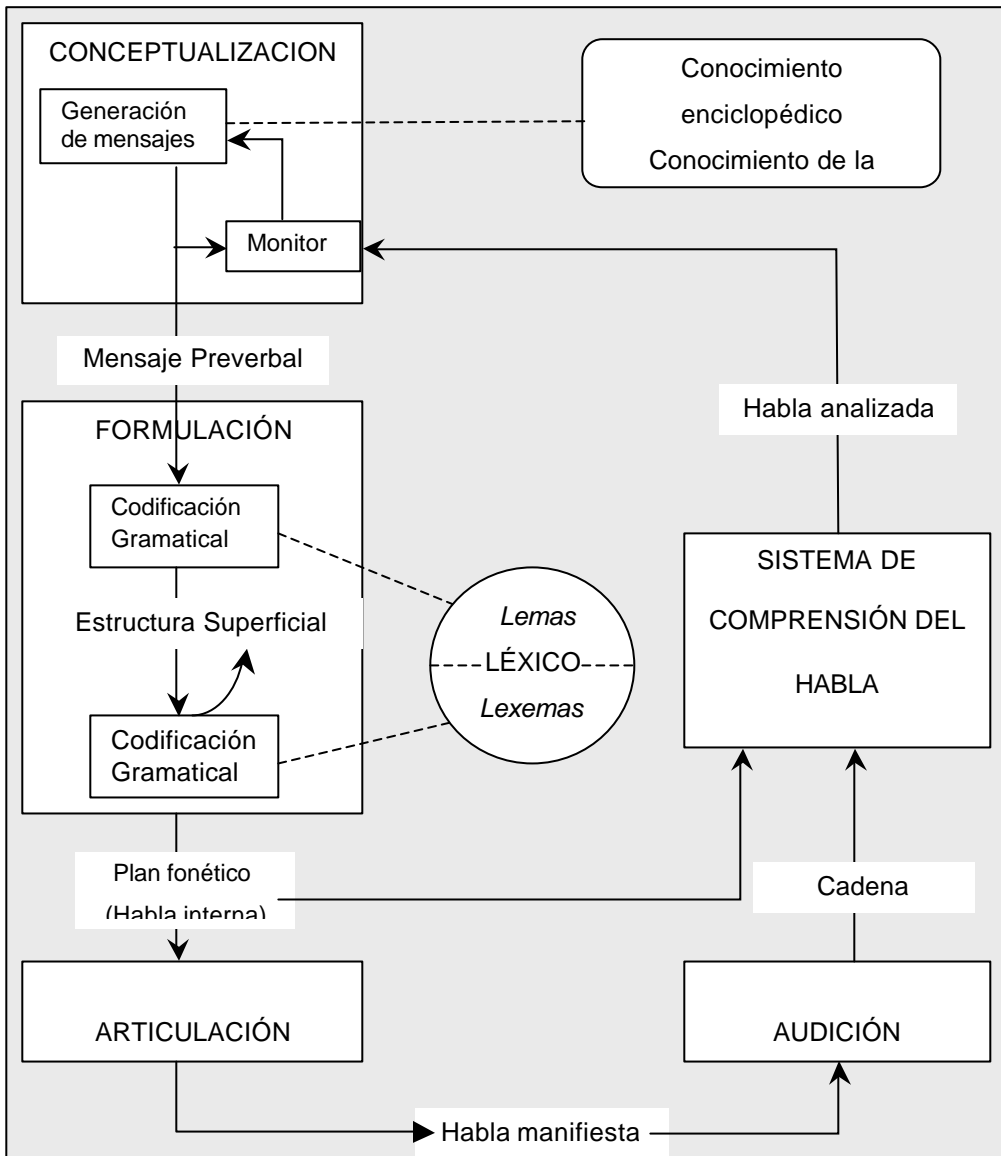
CONCEPTUALIZACION

Generación de mensajes

Monitor

Conocimiento enciclopédico Conocimiento de la

Mensaje Preverbal

FORMULACIÓN

Codificación Gramatical

Estructura Superficial

Codificación Gramatical

Lemas

LÉXICO

Lexemas

Habla analizada

SISTEMA DE COMPRENSIÓN DEL HABLA

Plan fonético (Habla interna)

Cadena

ARTICULACIÓN

AUDICIÓN

Habla manifiesta